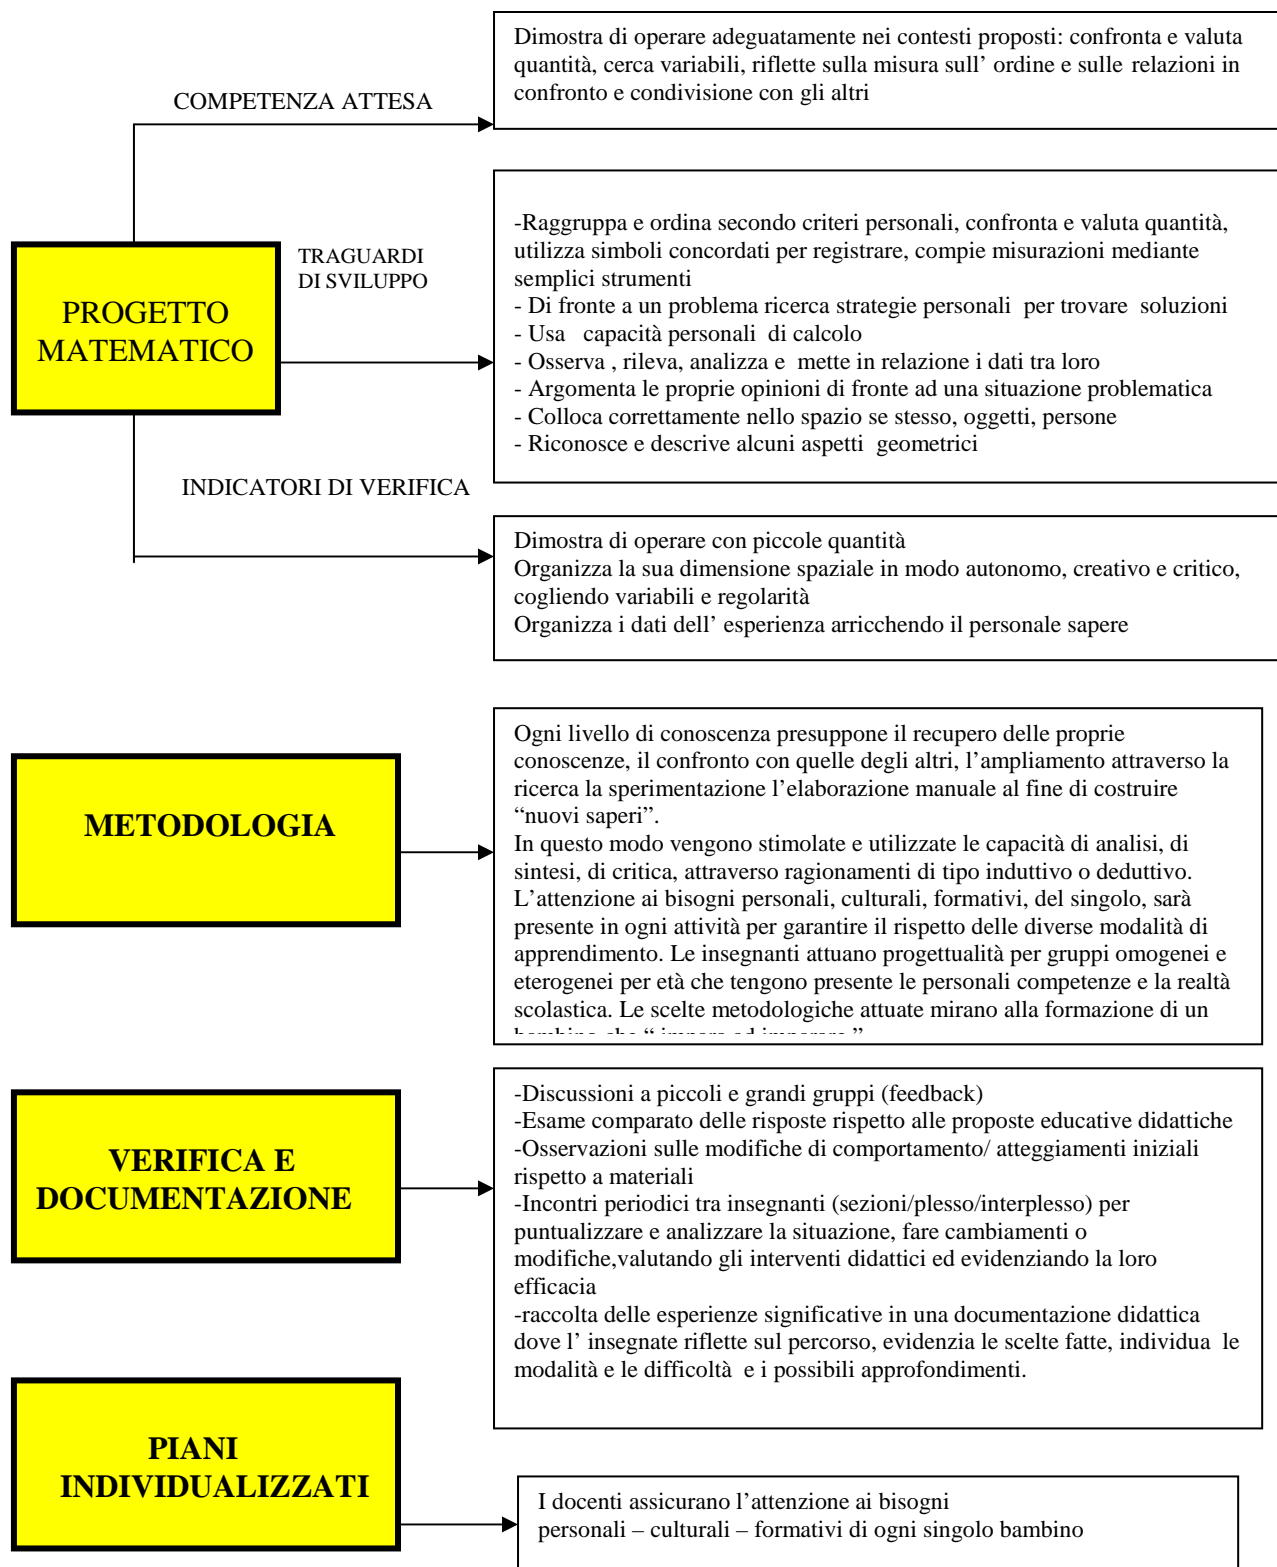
COMPETENZA ATTESA

Dimostra di operare adeguatamente nei contesti proposti: confronta e valuta quantità, cerca variabili, riflette sulla misura sull' ordine e sulle relazioni in confronto e condivisione con gli altri

PROGETTO MATEMATICO

TRAGUARDI DI SVILUPPO

-Raggruppa e ordina secondo criteri personali, confronta e valuta quantità, utilizza simboli concordati per registrare, compie misurazioni mediante semplici strumenti
- Di fronte a un problema ricerca strategie personali per trovare soluzioni
- Usa capacità personali di calcolo
- Osserva , rileva, analizza e mette in relazione i dati tra loro
- Argomenta le proprie opinioni di fronte ad una situazione problematica
- Colloca correttamente nello spazio se stesso, oggetti, persone
- Riconosce e descrive alcuni aspetti geometrici

INDICATORI DI VERIFICA

Dimostra di operare con piccole quantità
Organizza la sua dimensione spaziale in modo autonomo, creativo e critico, cogliendo variabili e regolarità
Organizza i dati dell' esperienza arricchendo il personale sapere

METODOLOGIA

Ogni livello di conoscenza presuppone il recupero delle proprie conoscenze, il confronto con quelle degli altri, l'ampliamento attraverso la ricerca la sperimentazione l'elaborazione manuale al fine di costruire "nuovi saperi".
In questo modo vengono stimolate e utilizzate le capacità di analisi, di sintesi, di critica, attraverso ragionamenti di tipo induttivo o deduttivo. L'attenzione ai bisogni personali, culturali, formativi, del singolo, sarà presente in ogni attività per garantire il rispetto delle diverse modalità di apprendimento. Le insegnanti attuano progettualità per gruppi omogenei e eterogenei per età che tengono presente le personali competenze e la realtà scolastica. Le scelte metodologiche attuate mirano alla formazione di un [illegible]

VERIFICA E DOCUMENTAZIONE

-Discussioni a piccoli e grandi gruppi (feedback)
-Esame comparato delle risposte rispetto alle proposte educative didattiche
-Osservazioni sulle modifiche di comportamento/ atteggiamenti iniziali rispetto a materiali
-Incontri periodici tra insegnanti (sezioni/plesso/interplesso) per puntualizzare e analizzare la situazione, fare cambiamenti o modifiche,valutando gli interventi didattici ed evidenziando la loro efficacia
-raccolta delle esperienze significative in una documentazione didattica dove l' insegnate riflette sul percorso, evidenzia le scelte fatte, individua le modalità e le difficoltà e i possibili approfondimenti.

PIANI INDIVIDUALIZZATI

I docenti assicurano l'attenzione ai bisogni personali – culturali – formativi di ogni singolo bambino